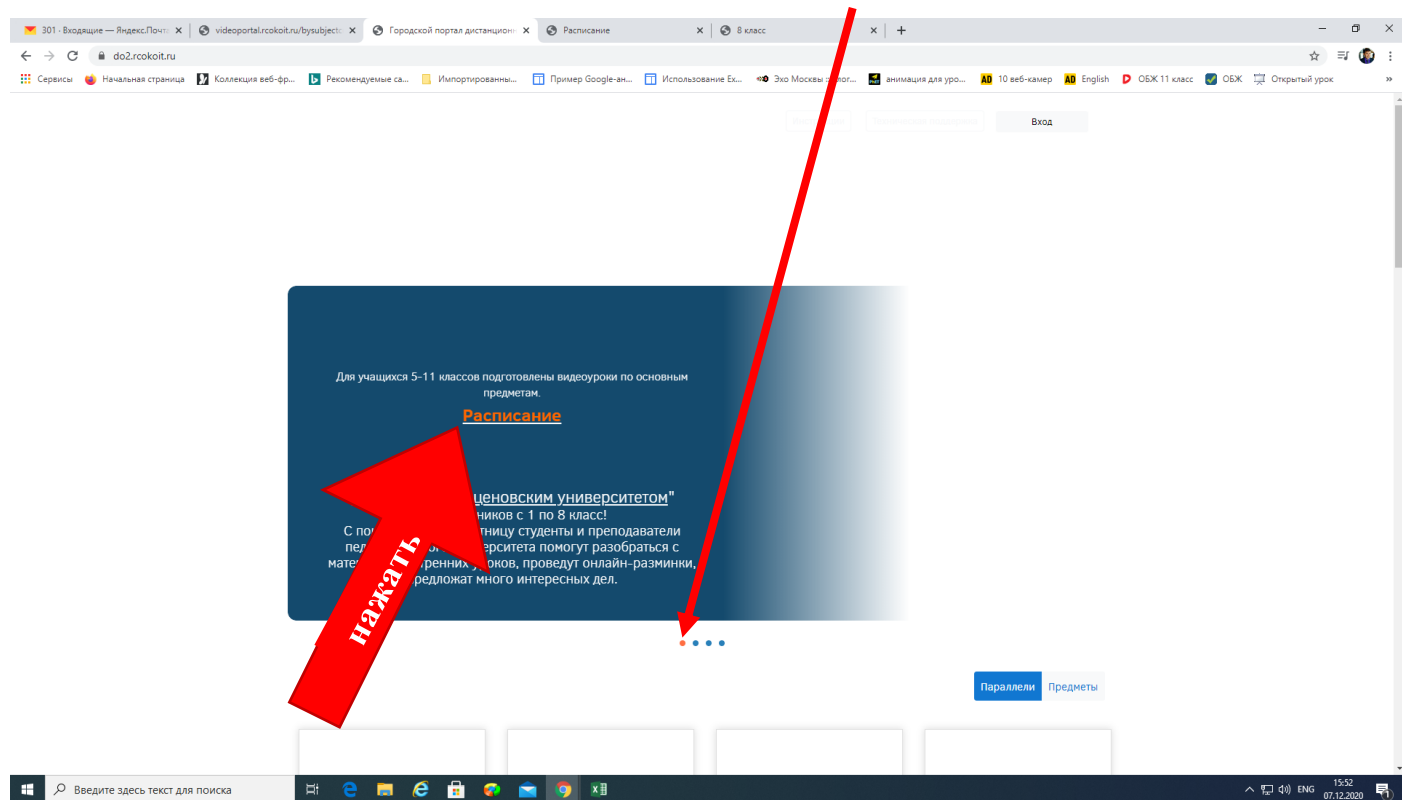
301 · Входящие — Яндекс.Почта ×
videoportal.rcokoit.ru/bysubject ×
Городской портал дистанционн ×
Расписание ×
8 класс ×
+

do2.rcokoit.ru

Сервисы | Начальная страница | Коллекция веб-фр... | Рекомендуемые са... | Импортированны... | Пример Google-ан... | Использование Ex... | Эхо Москвы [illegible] | анимация для уро... | 10 веб-камер | English | ОБЖ 11 класс | ОБЖ | Открытый урок

Вход

Для учащихся 5-11 классов подготовлены видеоуроки по основным предметам.

Расписание

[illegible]ценовским университетом"
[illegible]ников с 1 по 8 класс!
С по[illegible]тницу студенты и преподаватели пед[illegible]ерситета помогут разобраться с мате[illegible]ренних уроков, проведут онлайн-разминки, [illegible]редложат много интересных дел.

нажать

Параллели
Предметы

Введите здесь текст для поиска

ENG 15:52 07.12.2020